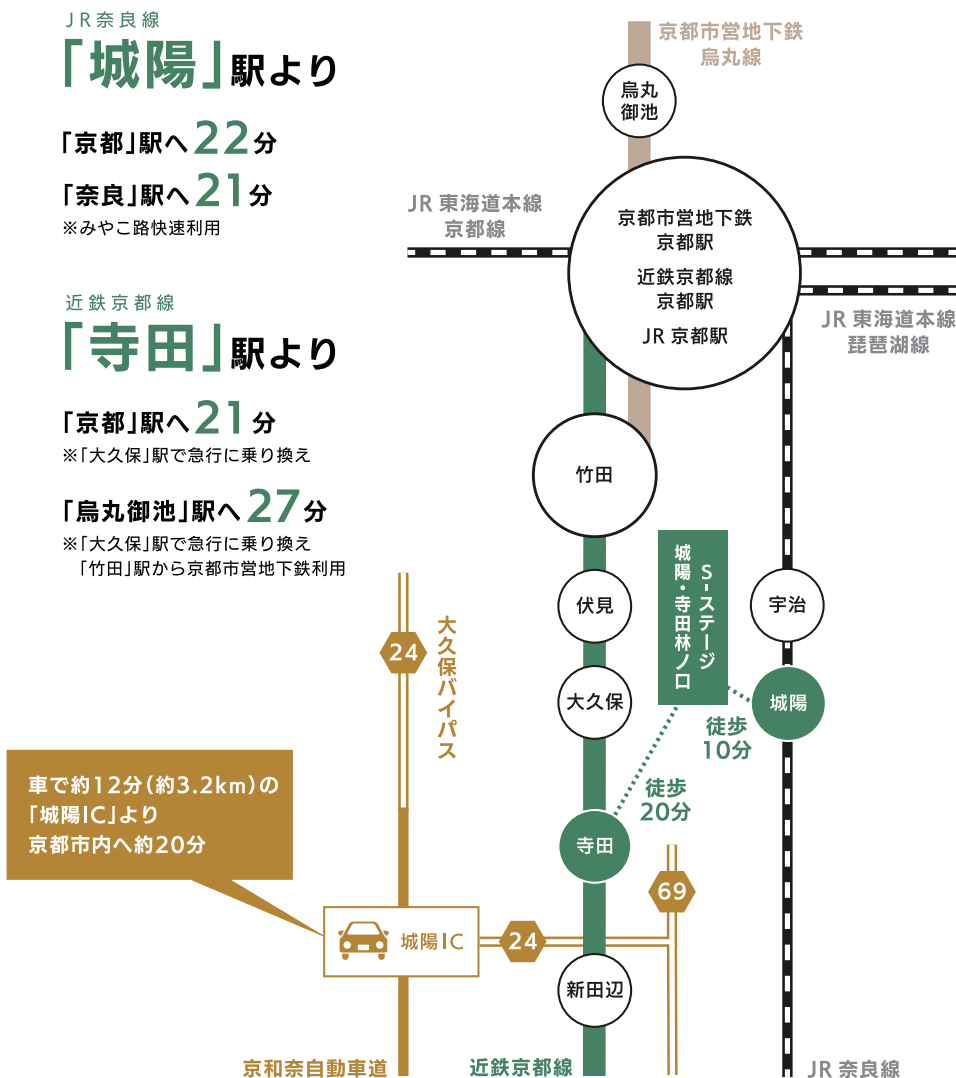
JR奈良線
「城陽」駅より

「京都」駅へ22分
「奈良」駅へ21分
※みやこ路快速利用

近鉄京都線
「寺田」駅より

「京都」駅へ21分
※「大久保」駅で急行に乗り換え

「烏丸御池」駅へ27分
※「大久保」駅で急行に乗り換え
「竹田」駅から京都市営地下鉄利用

京都市営地下鉄
烏丸線

烏丸御池

JR 東海道本線
京都線

京都市営地下鉄
京都駅
近鉄京都線
京都駅
JR 京都駅

JR 東海道本線
琵琶湖線

竹田

S-ステージ
城陽・寺田林ノ口

伏見

宇治

24

大久保バイパス

大久保

城陽

徒歩
10分

徒歩
20分

車で約12分(約3.2km)の
「城陽IC」より
京都市内へ約20分

寺田

69

城陽IC

24

新田辺

京和奈自動車道

近鉄京都線

JR 奈良線